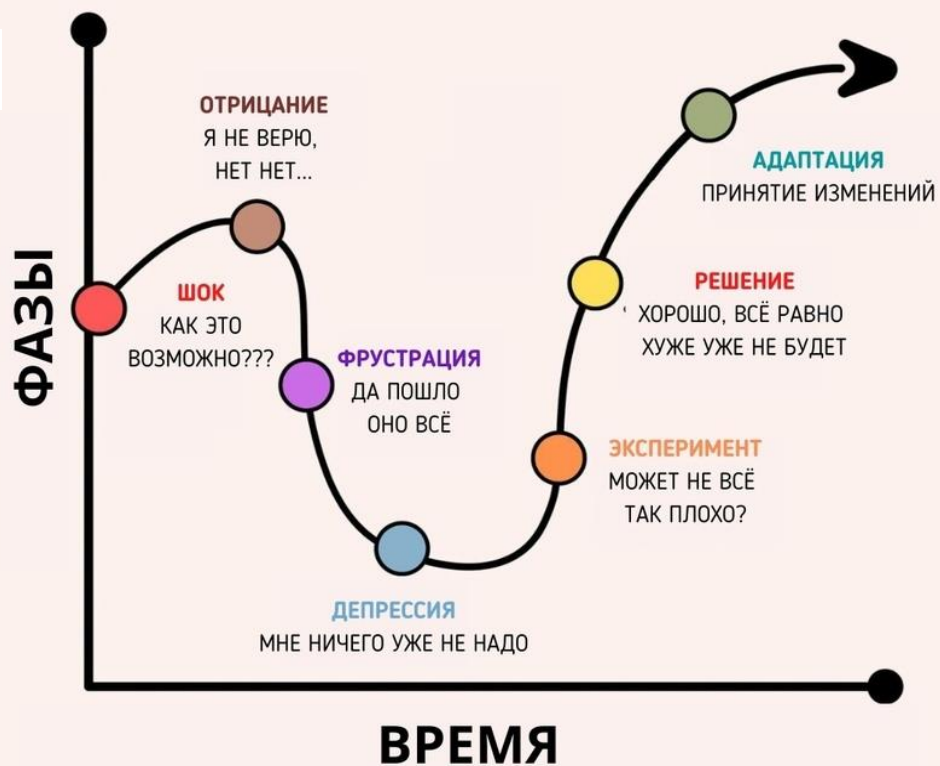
ФАЗЫ

ОТРИЦАНИЕ
Я НЕ ВЕРЮ, НЕТ НЕТ...

АДАПТАЦИЯ
ПРИНЯТИЕ ИЗМЕНЕНИЙ

ШОК
КАК ЭТО ВОЗМОЖНО???

РЕШЕНИЕ
' ХОРОШО, ВСЁ РАВНО ХУЖЕ УЖЕ НЕ БУДЕТ

ФРУСТРАЦИЯ
ДА ПОШЛО ОНО ВСЁ

ЭКСПЕРИМЕНТ
МОЖЕТ НЕ ВСЁ ТАК ПЛОХО?

ДЕПРЕССИЯ
МНЕ НИЧЕГО УЖЕ НЕ НАДО

ВРЕМЯ